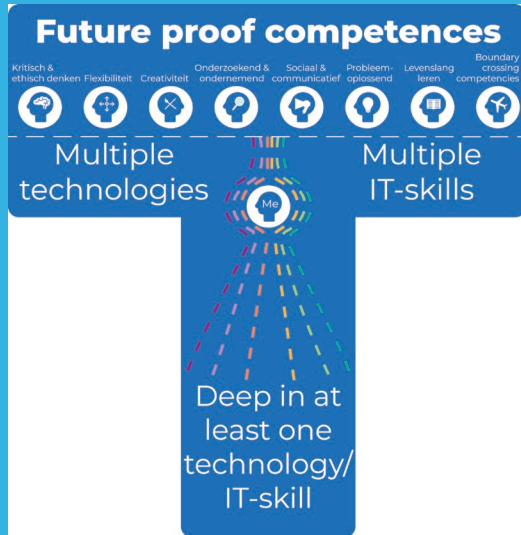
Future proof competences

Kritisch & ethisch denken

Flexibiliteit

Creativiteit

Onderzoekend & ondernemend

Sociaal & communicatief

Probleem-oplossend

Levenslang leren

Boundary crossing competencies

Multiple technologies

Multiple IT-skills

Me

Deep in at least one technology/ IT-skill